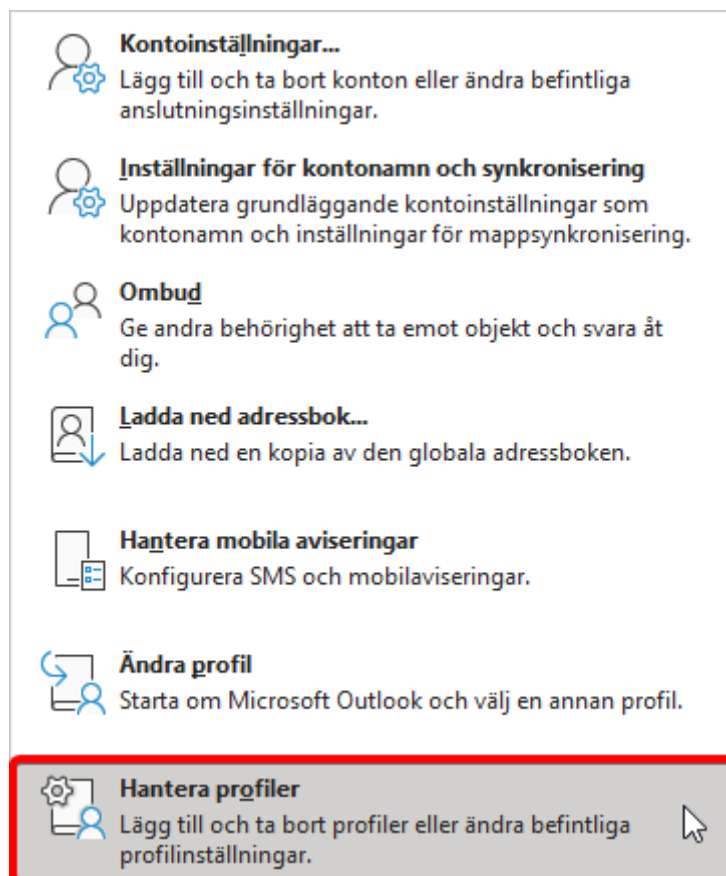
Kontoinställningar...
Lägg till och ta bort konton eller ändra befintliga anslutningsinställningar.

Inställningar för kontonamn och synkronisering
Uppdatera grundläggande kontoinställningar som kontonamn och inställningar för mappsynkronisering.

Ombud
Ge andra behörighet att ta emot objekt och svara åt dig.

Ladda ned adressbok...
Ladda ned en kopia av den globala adressboken.

Hantera mobila aviseringar
Konfigurera SMS och mobilaviseringar.

Ändra profil
Starta om Microsoft Outlook och välj en annan profil.

Hantera profiler
Lägg till och ta bort profiler eller ändra befintliga profilinställningar.